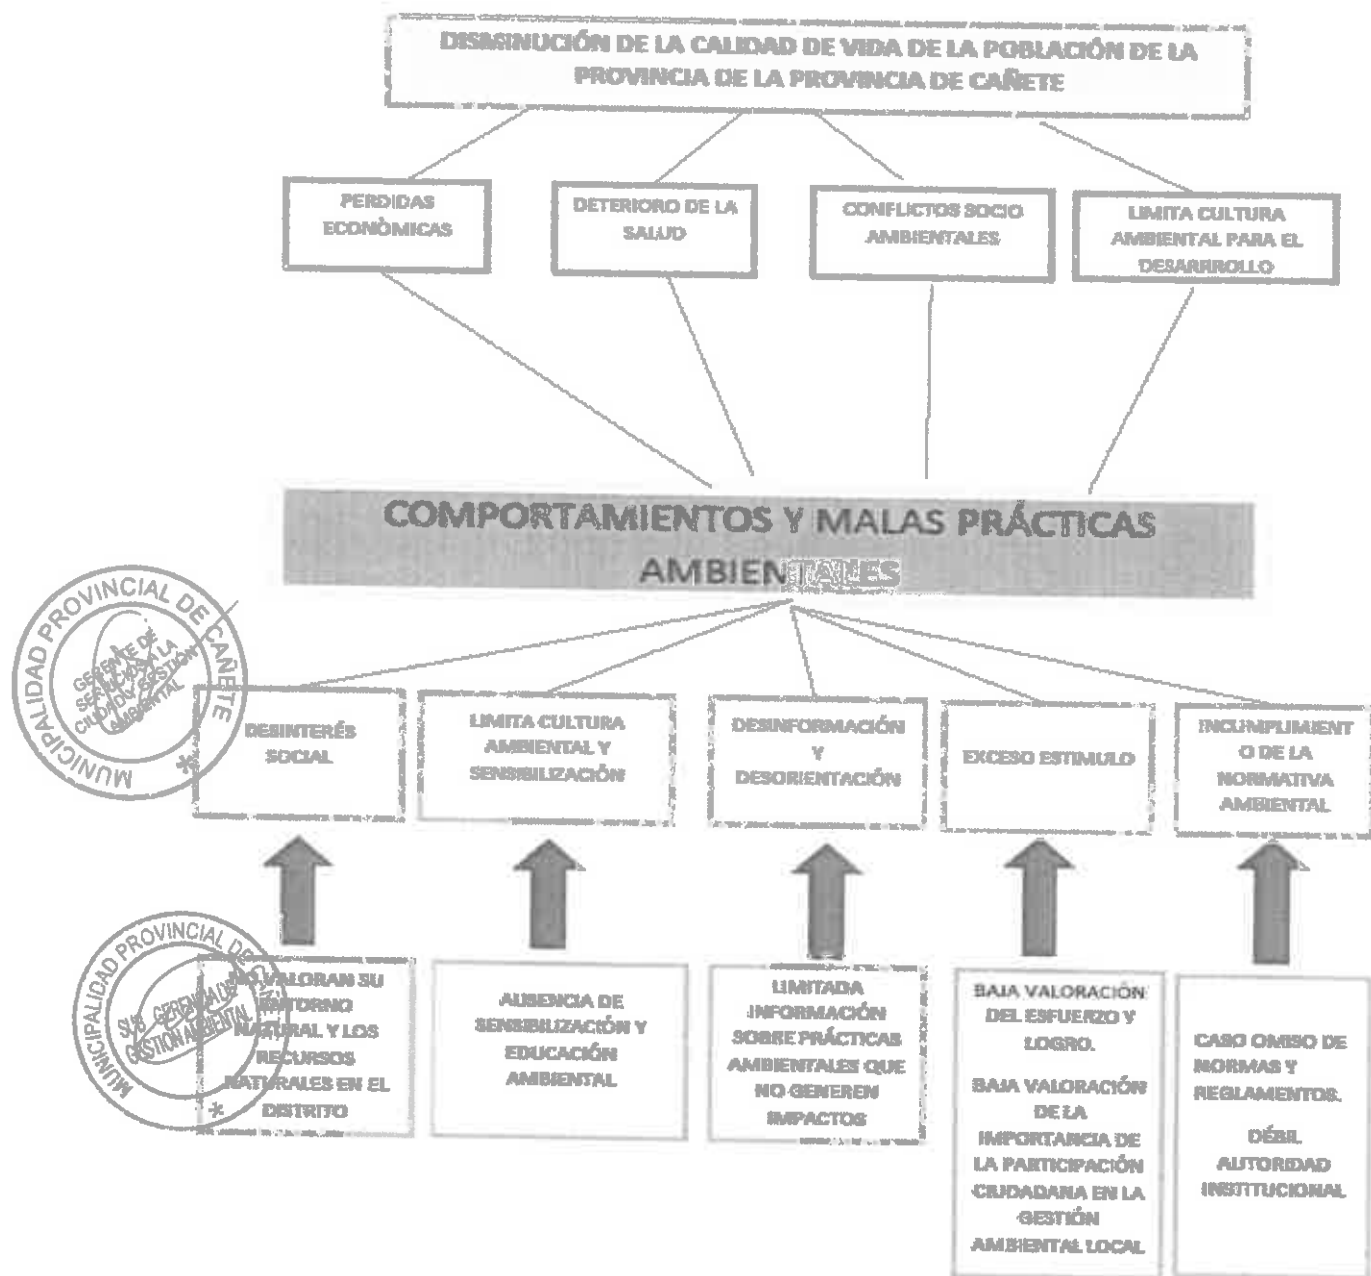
DISMINUCIÓN DE LA CALIDAD DE VIDA DE LA POBLACIÓN DE LA PROVINCIA DE LA PROVINCIA DE CAÑETE

PERDIDAS ECONÒMICAS

DETERIORO DE LA SALUD

CONFLICTOS SOCIO AMBIENTALES

LIMITA CULTURA AMBIENTAL PARA EL DESARRROLLO

COMPORTAMIENTOS Y MALAS PRÁCTICAS AMBIENTALES

MUNICIPALIDAD PROVINCIAL DE CAÑETE
GERENTE DE SERVICIOS A LA CIUDAD Y GESTIÓN AMBIENTAL

DESINTERÉS SOCIAL

LIMITA CULTURA AMBIENTAL Y SENSIBILIZACIÓN

DESINFORMACIÓN Y DESORIENTACIÓN

EXCESO ESTIMULO

INCUMPLIMIENTO DE LA NORMATIVA AMBIENTAL

MUNICIPALIDAD PROVINCIAL DE CAÑETE
SUB GERENCIA DE GESTIÓN AMBIENTAL

NO VALORAN SU ENTORNO NATURAL Y LOS RECURSOS NATURALES EN EL DISTRITO

AUSENCIA DE SENSIBILIZACIÓN Y EDUCACIÓN AMBIENTAL

LIMITADA INFORMACIÓN SOBRE PRÁCTICAS AMBIENTALES QUE NO GENEREN IMPACTOS

BAJA VALORACIÓN DEL ESFUERZO Y LOGRO.

BAJA VALORACIÓN DE LA IMPORTANCIA DE LA PARTICIPACIÓN CIUDADANA EN LA GESTIÓN AMBIENTAL LOCAL

CASO OMISO DE NORMAS Y REGLAMENTOS.

DÉBIL AUTORIDAD INSTITUCIONAL